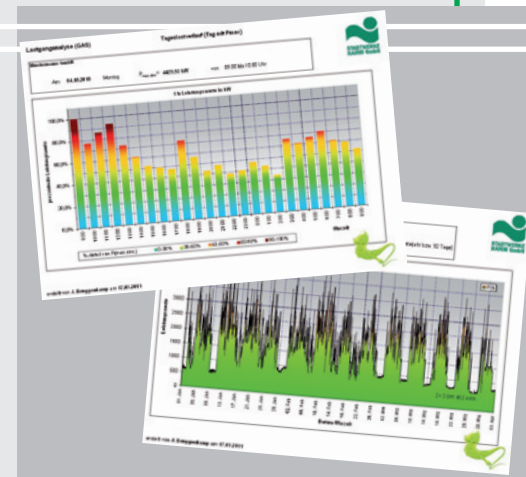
Lastgangsanalyse (GAS)

Tagesleistungsverlauf (Tag mit Peak)

Am: 04.03.2010 Montag 4403,00 kW von: 09:00 bis 10:00 Uhr

1/4 Leistungswerte in kW

100,0%

80,0%

60,0%

40,0%

20,0%

0,0%

Uhrzeit

<20% 20-40% 40-60% 60-80% 80-100%

erstellt von A. Bruggenkamp am 07.03.2011

2500

2000

1500

1000

500

0

Datum/Uhrzeit

erstellt von A. Bruggenkamp am 07.03.2011